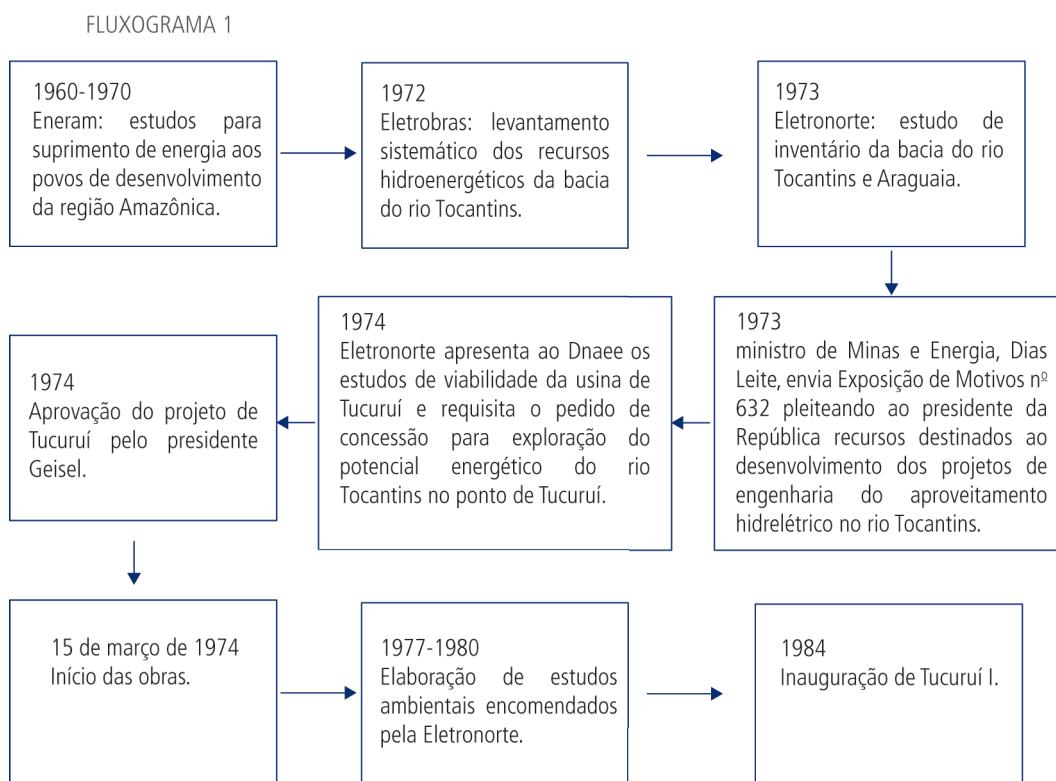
FLUXOGRAMA 1

1960-1970
Eneram: estudos para suprimento de energia aos povos de desenvolvimento da região Amazônica.

1972
Eletrobras: levantamento sistemático dos recursos hidroenergéticos da bacia do rio Tocantins.

1973
Eletronorte: estudo de inventário da bacia do rio Tocantins e Araguaia.

1973
ministro de Minas e Energia, Dias Leite, envia Exposição de Motivos nº 632 pleiteando ao presidente da República recursos destinados ao desenvolvimento dos projetos de engenharia do aproveitamento hidrelétrico no rio Tocantins.

1974
Eletronorte apresenta ao Dnaee os estudos de viabilidade da usina de Tucuruí e requisita o pedido de concessão para exploração do potencial energético do rio Tocantins no ponto de Tucuruí.

1974
Aprovação do projeto de Tucuruí pelo presidente Geisel.

15 de março de 1974
Início das obras.

1977-1980
Elaboração de estudos ambientais encomendados pela Eletronorte.

1984
Inauguração de Tucuruí I.